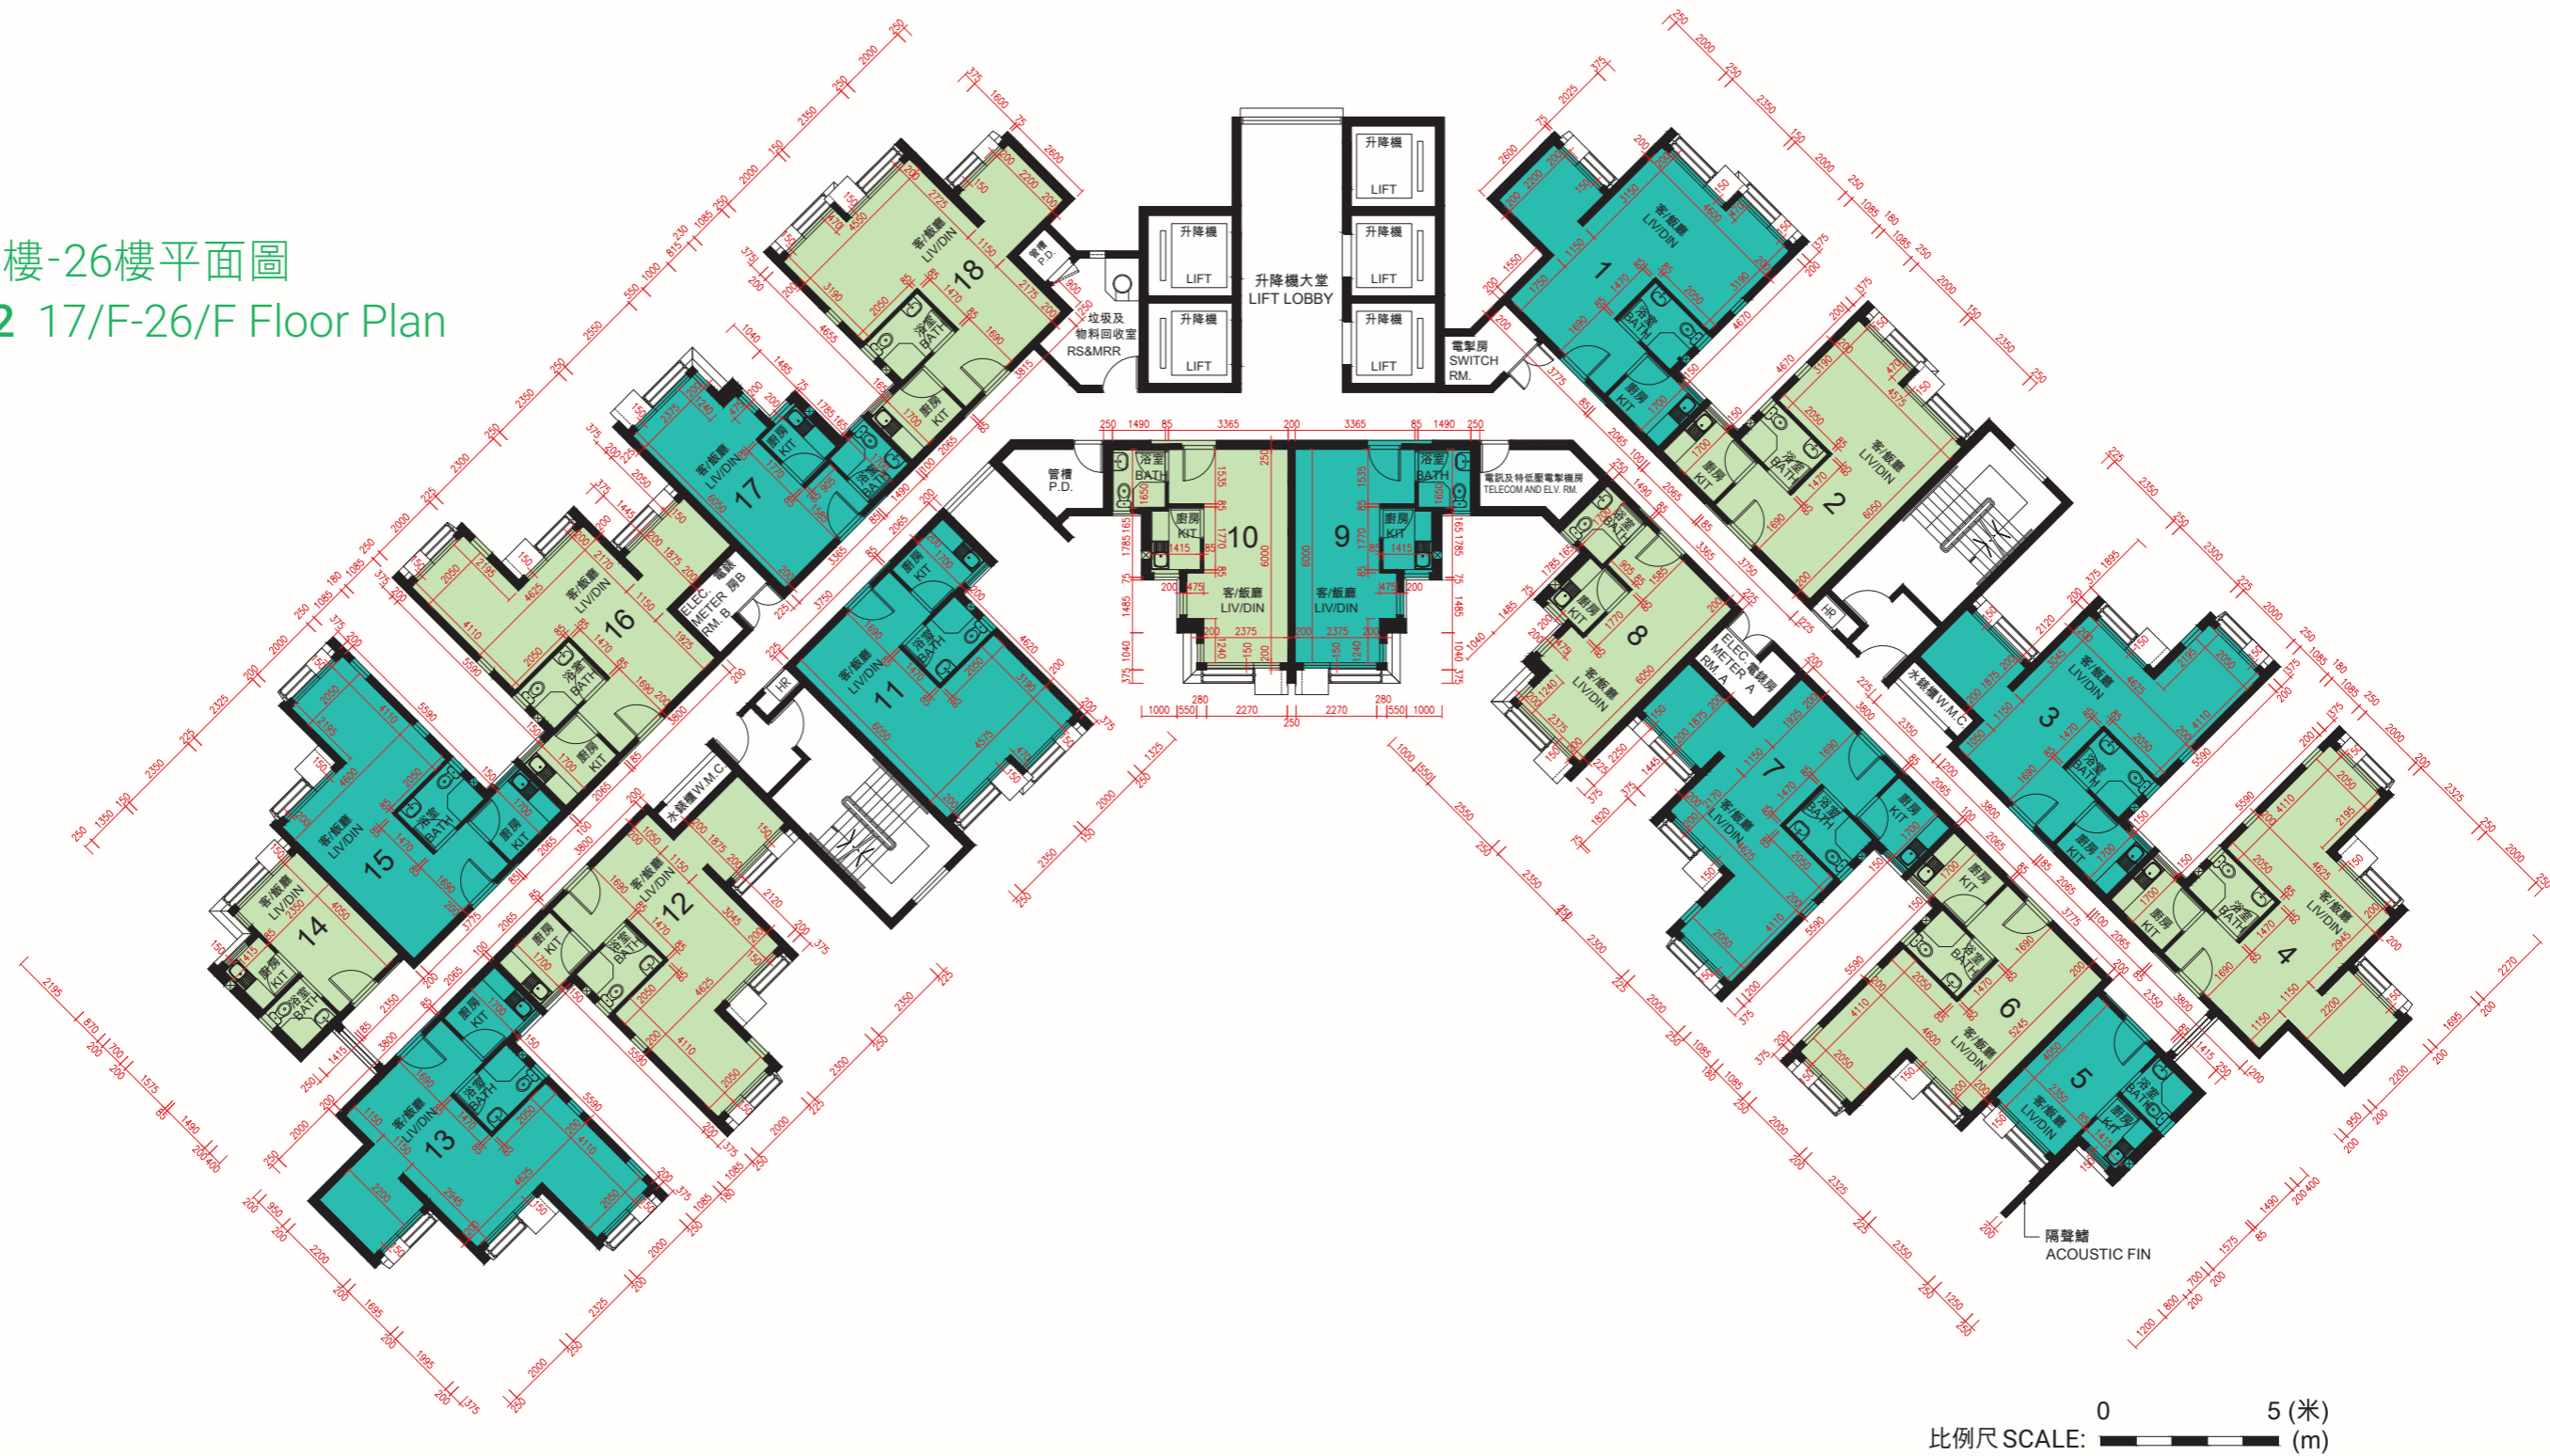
樓-26樓平面圖
2 17/F-26/F Floor Plan

升降機
LIFT
升降機
LIFT
升降機大堂
LIFT LOBBY
升降機
LIFT
升降機
LIFT
升降機
LIFT
垃圾及物料回收室
RS&MRR
管槽
P.D.
電掣房
SWITCH RM.
管槽
P.D.
電訊及特低壓電掣機房
TELECOM AND ELV. RM.
ELEC. METER RM. B
電錶房B
ELEC. METER RM. A
電錶房A
水錶櫃 W.M.C.
水錶櫃 W.M.C.
HR
HR

1 客/飯廳 LIV/DIN 浴室 BATH 廚房 KIT
2 客/飯廳 LIV/DIN 浴室 BATH 廚房 KIT
3 客/飯廳 LIV/DIN 浴室 BATH 廚房 KIT
4 客/飯廳 LIV/DIN 浴室 BATH 廚房 KIT
5 客/飯廳 LIV/DIN 浴室 BATH 廚房 KIT
6 客/飯廳 LIV/DIN 浴室 BATH 廚房 KIT
7 客/飯廳 LIV/DIN 浴室 BATH 廚房 KIT
8 客/飯廳 LIV/DIN 浴室 BATH 廚房 KIT
9 客/飯廳 LIV/DIN 浴室 BATH 廚房 KIT
10 客/飯廳 LIV/DIN 浴室 BATH 廚房 KIT
11 客/飯廳 LIV/DIN 浴室 BATH 廚房 KIT
12 客/飯廳 LIV/DIN 浴室 BATH 廚房 KIT
13 客/飯廳 LIV/DIN 浴室 BATH 廚房 KIT
14 客/飯廳 LIV/DIN 浴室 BATH 廚房 KIT
15 客/飯廳 LIV/DIN 浴室 BATH 廚房 KIT
16 客/飯廳 LIV/DIN 浴室 BATH 廚房 KIT
17 客/飯廳 LIV/DIN 浴室 BATH 廚房 KIT
18 客/飯廳 LIV/DIN 浴室 BATH 廚房 KIT

250 1490 85 3365 200 3365 85 1490 250
1000 550 2270 280 250 2270 280 550 1000

隔聲鰭
ACOUSTIC FIN

比例尺 SCALE: 0 5 (米) (m)